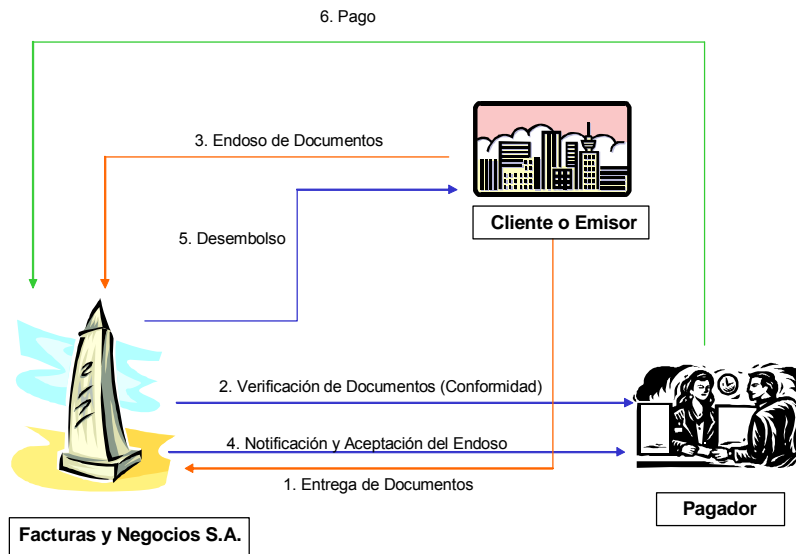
6. Pago

3. Endoso de Documentos

Cliente o Emisor

5. Desembolso

2. Verificación de Documentos (Conformidad)

4. Notificación y Aceptación del Endoso

1. Entrega de Documentos

Pagador

Facturas y Negocios S.A.